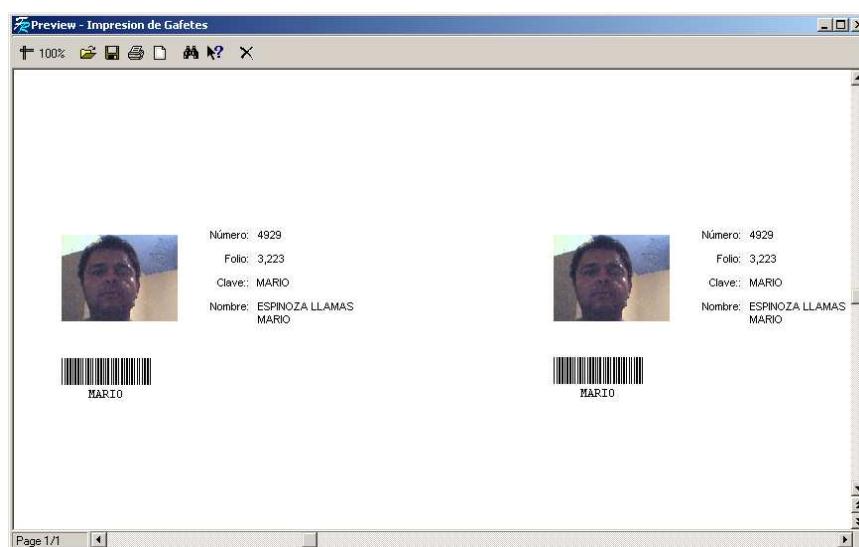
Preview - Impresion de Gafetes

100%

Número: 4929
Folio: 3,223
Clave:: MARIO
Nombre: ESPINOZA LLAMAS MARIO

MARIO

Número: 4929
Folio: 3,223
Clave:: MARIO
Nombre: ESPINOZA LLAMAS MARIO

MARIO

Page 1/1